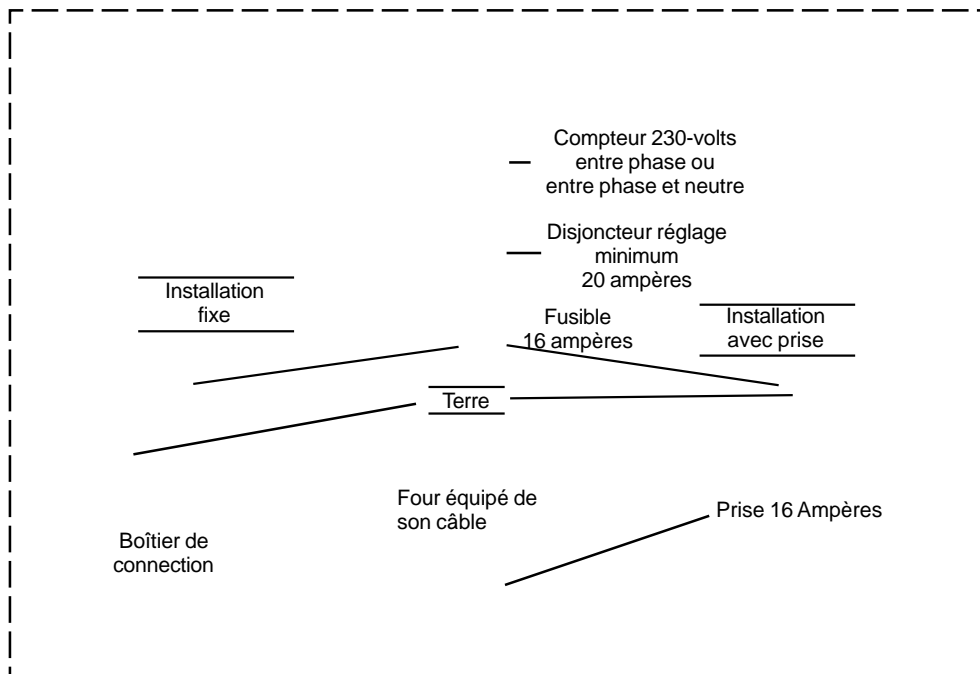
Compteur 230-volts entre phase ou entre phase et neutre

Disjoncteur réglage minimum 20 ampères

Installation fixe

Fusible 16 ampères

Installation avec prise

Terre

Four équipé de son câble

Prise 16 Ampères

Boîtier de connection